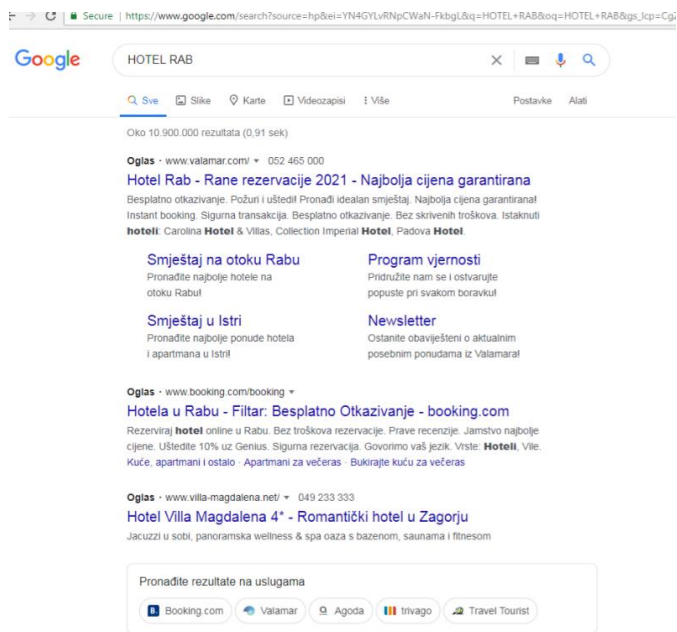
Secure | https://www.google.com/search?source=hp&ei=YN4GYLvRNpCWaN-Fkbgl&q=HOTEL+RAB&oq=HOTEL+RAB&gs_lcp=CgZ

Google

HOTEL RAB

Sve Slike Karte Videozapisi Više Postavke Alati

Oko 10.900.000 rezultata (0,91 sek)

Oglas · www.valamar.com/ ▾ 052 465 000

Hotel Rab - Rane rezervacije 2021 - Najbolja cijena garantirana

Besplatno otkazivanje. Požuri i uštedi! Pronađi idealan smještaj. Najbolja cijena garantirana! Instant booking. Sigurna transakcija. Besplatno otkazivanje. Bez skrivenih troškova. Istaknuti hoteli: Carolina Hotel & Villas, Collection Imperial Hotel, Padova Hotel.

Smještaj na otoku Rabu
Pronađite najbolje hotele na otoku Rabu!

Program vjernosti
Pridružite nam se i ostvarujte popuste pri svakom boravku!

Smještaj u Istri
Pronađite najbolje ponude hotela i apartmana u Istri!

Newsletter
Ostanite obaviješteni o aktualnim posebnim ponudama iz Valamara!

Oglas · www.booking.com/booking ▾

Hotela u Rabu - Filtar: Besplatno Otkazivanje - booking.com

Rezerviraj hotel online u Rabu. Bez troškova rezervacije. Prave recenzije. Jamstvo najbolje cijene. Uštedite 10% uz Genius. Sigurna rezervacija. Govorimo vaš jezik. Vrste: Hoteli, Vile. Kuće, apartmani i ostalo · Apartmani za večeras · Bukirajte kuću za večeras

Oglas · www.villa-magdalena.net/ ▾ 049 233 333

Hotel Villa Magdalena 4* - Romantički hotel u Zagorju

Jacuzzi u sobi, panoramska wellness & spa oaza s bazenom, saunama i fitnesom

Pronađite rezultate na uslugama

Booking.com Valamar Agoda trivago Travel Tourist